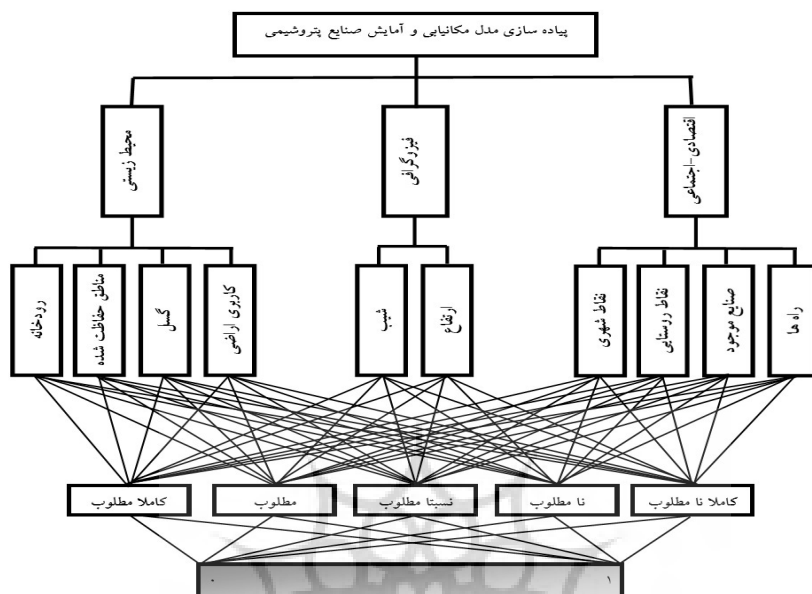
پیاده سازی مدل مکانیابی و آمایش صنایع پتروشیمی

محیط زیستی

فیزوگرافی

اقتصادی-اجتماعی

رودخانه

مناطق حفاظت شده

گسل

کاربری اراضی

شیب

ارتفاع

نقاط شهری

نقاط روستایی

صنایع موجود

راه ها

کاملا مطلوب

مطلوب

نسبتا مطلوب

نا مطلوب

کاملا نا مطلوب

۰

۱